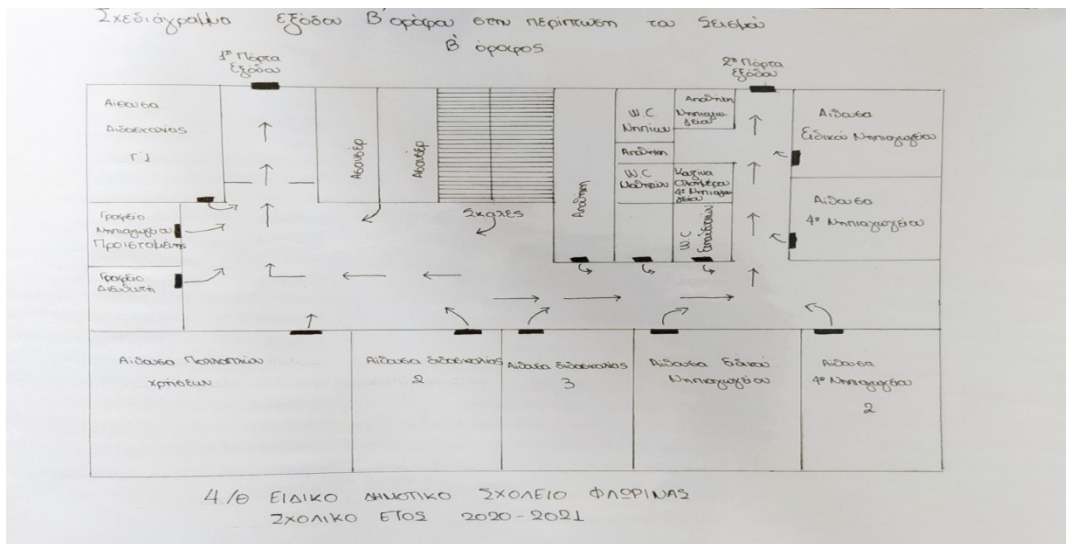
Σχεδιάγραμμα εξόδου Β' ορόφου στην περίπτωση του σεισμού
Β' όροφος

1η Πόρτα εξόδου

2η Πόρτα εξόδου

Αίθουσα Διδασκαλίας Γ1

Ασανσέρ

Ασανσέρ

W.C Νηπίων

Αποθήκη Νηπιαγωγείου

Αίθουσα Ειδικού Νηπιαγωγείου

Αποθήκη

W.C Μαθητών

Κουζίνα Ολοήμερου 4ο Νηπιαγωγείου

Αίθουσα 4ο Νηπιαγωγείου

Αποθήκη

W.C Εκπαιδευτικών

Σκάλες

Γραφείο Νηπιαγωγού Προϊσταμένης

Γραφείο Διευθυντή

Αίθουσα Πολλαπλών χρήσεων

Αίθουσα διδασκαλίας 2

Αίθουσα διδασκαλίας 3

Αίθουσα Ειδικού Νηπιαγωγείου

Αίθουσα 4ο Νηπιαγωγείου 2

4/Θ ΕΙΔΙΚΟ ΔΗΜΟΤΙΚΟ ΣΧΟΛΕΙΟ ΦΛΩΡΙΝΑΣ
ΣΧΟΛΙΚΟ ΕΤΟΣ 2020-2021